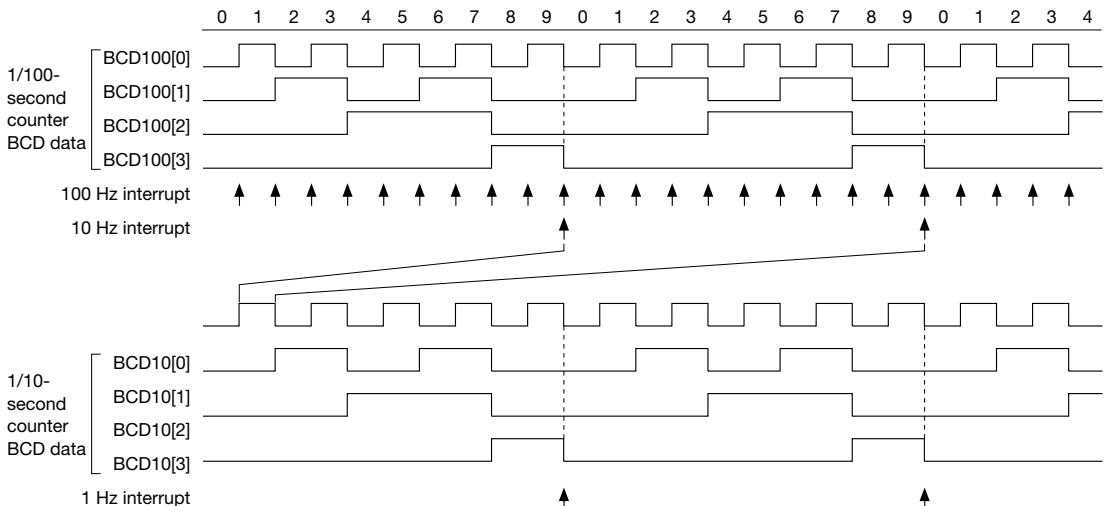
0 1 2 3 4 5 6 7 8 9 0 1 2 3 4 5 6 7 8 9 0 1 2 3 4

1/100-second counter BCD data

BCD100[0]
BCD100[1]
BCD100[2]
BCD100[3]

100 Hz interrupt

10 Hz interrupt

1/10-second counter BCD data

BCD10[0]
BCD10[1]
BCD10[2]
BCD10[3]

1 Hz interrupt